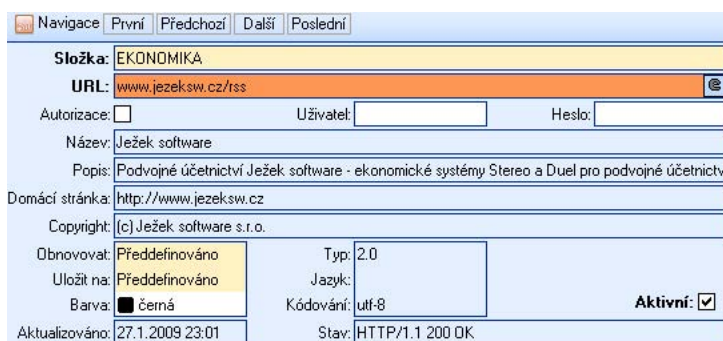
Navigace První Předchozí Další Poslední

Složka: EKONOMIKA

URL: www.jezeksw.cz/rss

Autorizace: Uživatel: Heslo:

Název: Ježek software

Popis: Podvojné účetnictví Ježek software - ekonomické systémy Stereo a Duel pro podvojné účetnictv

Domácí stránka: http://www.jezeksw.cz

Copyright: (c) Ježek software s.r.o.

Obnovovat: Předdefinováno

Uložit na: Předdefinováno

Barva: černá

Aktualizováno: 27.1.2009 23:01

Typ: 2.0

Jazyk:

Kódování: utf-8

Stav: HTTP/1.1 200 OK

Aktivní: ☑